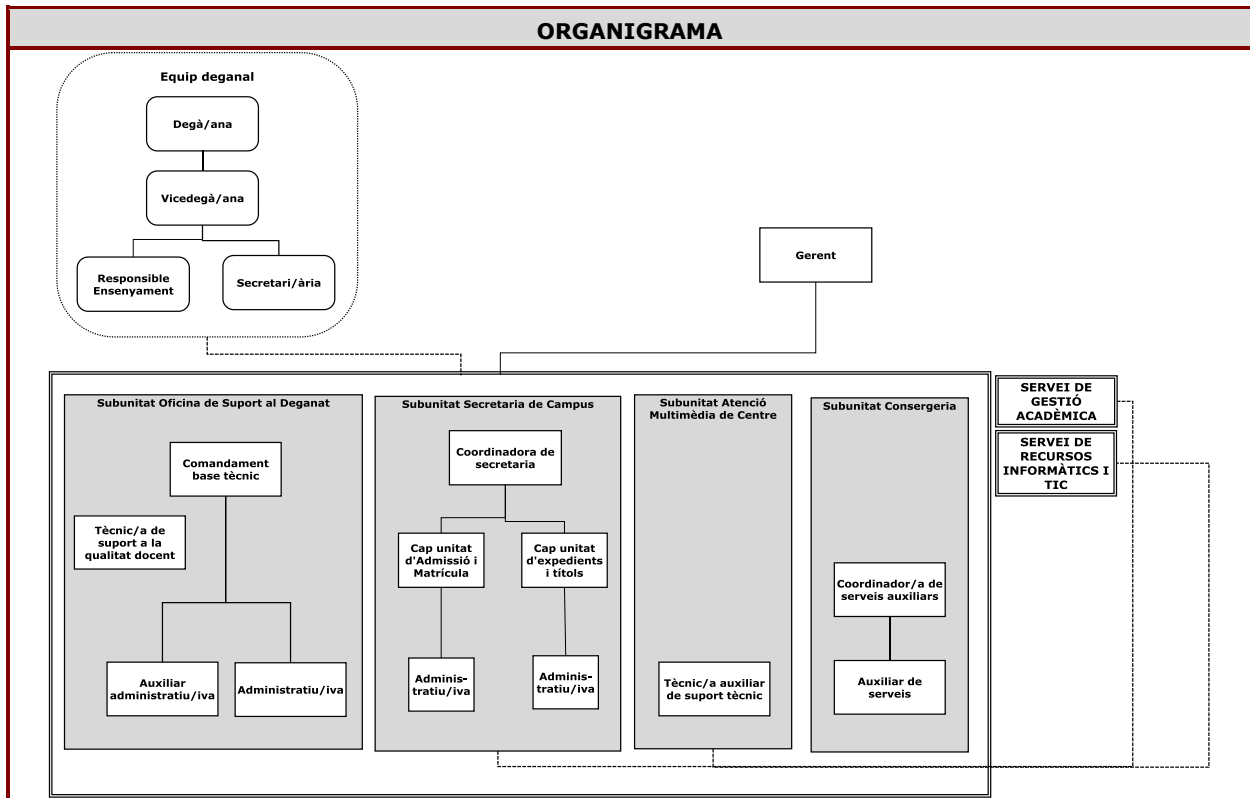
ORGANIGRAMA

Equip deganal

Degà/ana

Vicedegà/ana

Responsible Ensenyament

Secretari/ària

Gerent

Subunitat Oficina de Suport al Deganat

Comandament base tècnic

Tècnic/a de suport a la qualitat docent

Auxiliar administratiu/iva

Administratiu/iva

Subunitat Secretaria de Campus

Coordinadora de secretaria

Cap unitat d'Admissió i Matrícula

Cap unitat d'expedients i títols

Administratiu/iva

Administratiu/iva

Subunitat Atenció Multimèdia de Centre

Tècnic/a auxiliar de suport tècnic

Subunitat Consergeria

Coordinador/a de serveis auxiliars

Auxiliar de serveis

SERVEI DE GESTIÓ ACADÈMICA

SERVEI DE RECURSOS INFORMÀTICS I TIC